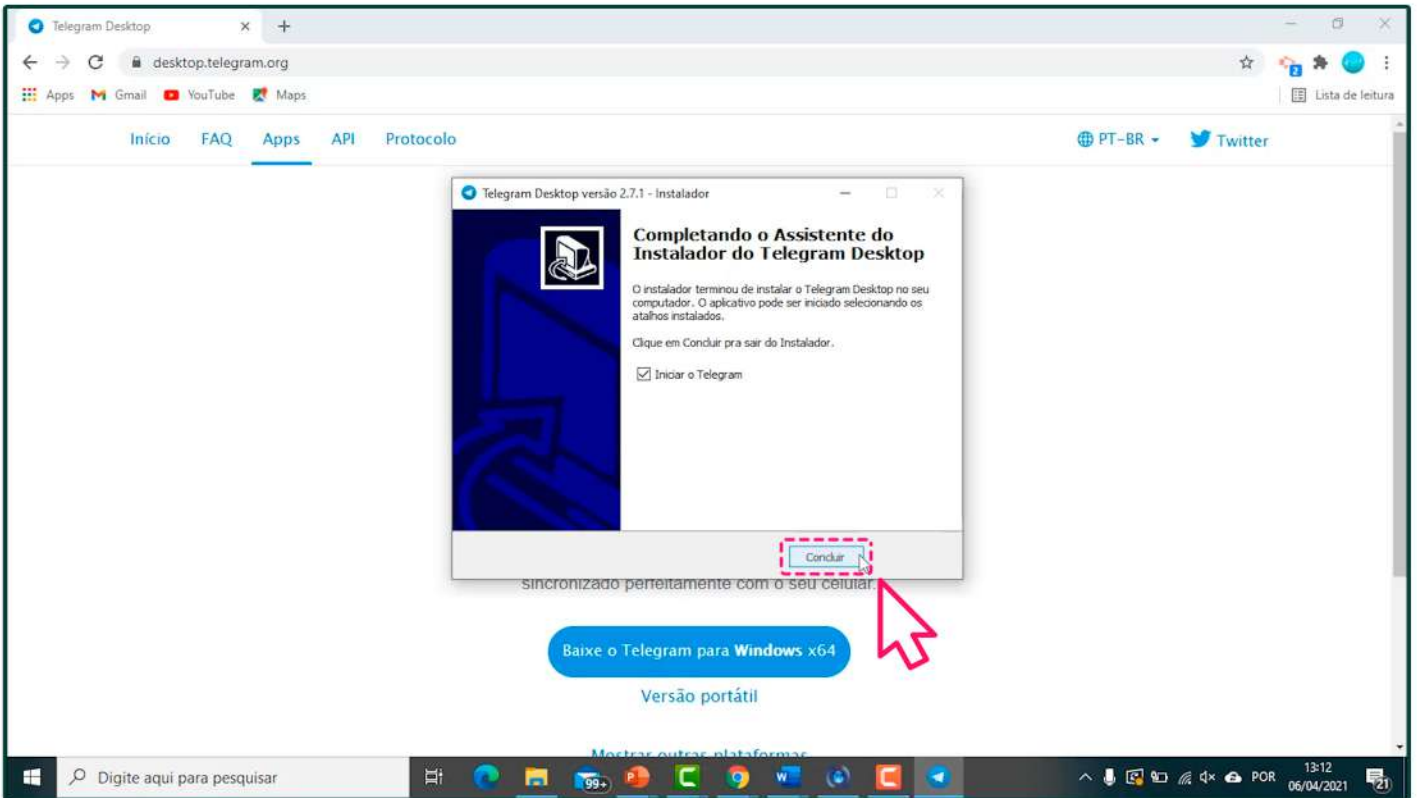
Telegram Desktop ×

desktop.telegram.org

Apps Gmail YouTube Maps

Lista de leitura

Início FAQ Apps API Protocolo

PT-BR Twitter

Telegram Desktop versão 2.7.1 - Instalador

Completando o Assistente do Instalador do Telegram Desktop

O instalador terminou de instalar o Telegram Desktop no seu computador. O aplicativo pode ser iniciado selecionando os atalhos instalados.

Clique em Concluir pra sair do Instalador.

Iniciar o Telegram

Concluir

sincronizado perfeitamente com o seu celular.

Baixe o Telegram para **Windows** x64

Versão portátil

Mostrar outras plataformas

Digite aqui para pesquisar

99+

POR

13:12
06/04/2021

21